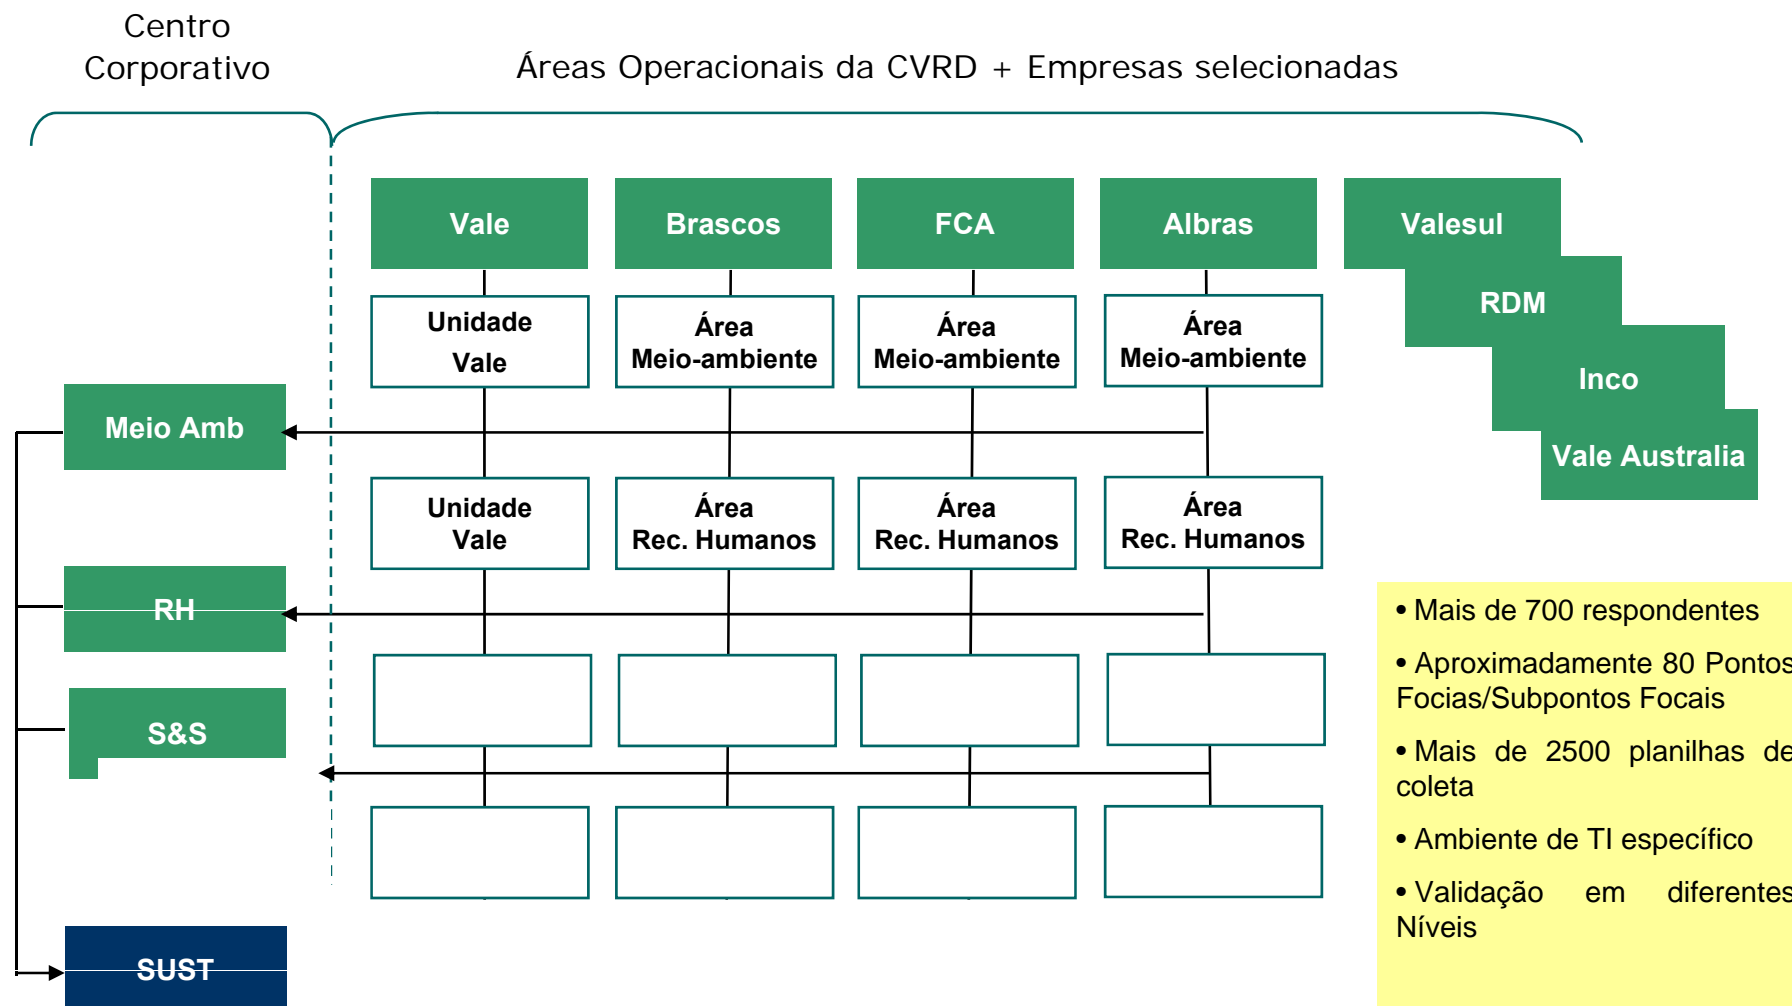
Centro Corporativo

Áreas Operacionais da CVRD + Empresas selecionadas

Vale

Brascos

FCA

Albras

Valesul

RDM

Inco

Vale Australia

Unidade Vale

Área Meio-ambiente

Área Meio-ambiente

Área Meio-ambiente

Meio Amb

Unidade Vale

Área Rec. Humanos

Área Rec. Humanos

Área Rec. Humanos

RH

S&S

SUST

• Mais de 700 respondentes

• Aproximadamente 80 Pontos Focias/Subpontos Focais

• Mais de 2500 planilhas de coleta

• Ambiente de TI específico

• Validação em diferentes Níveis